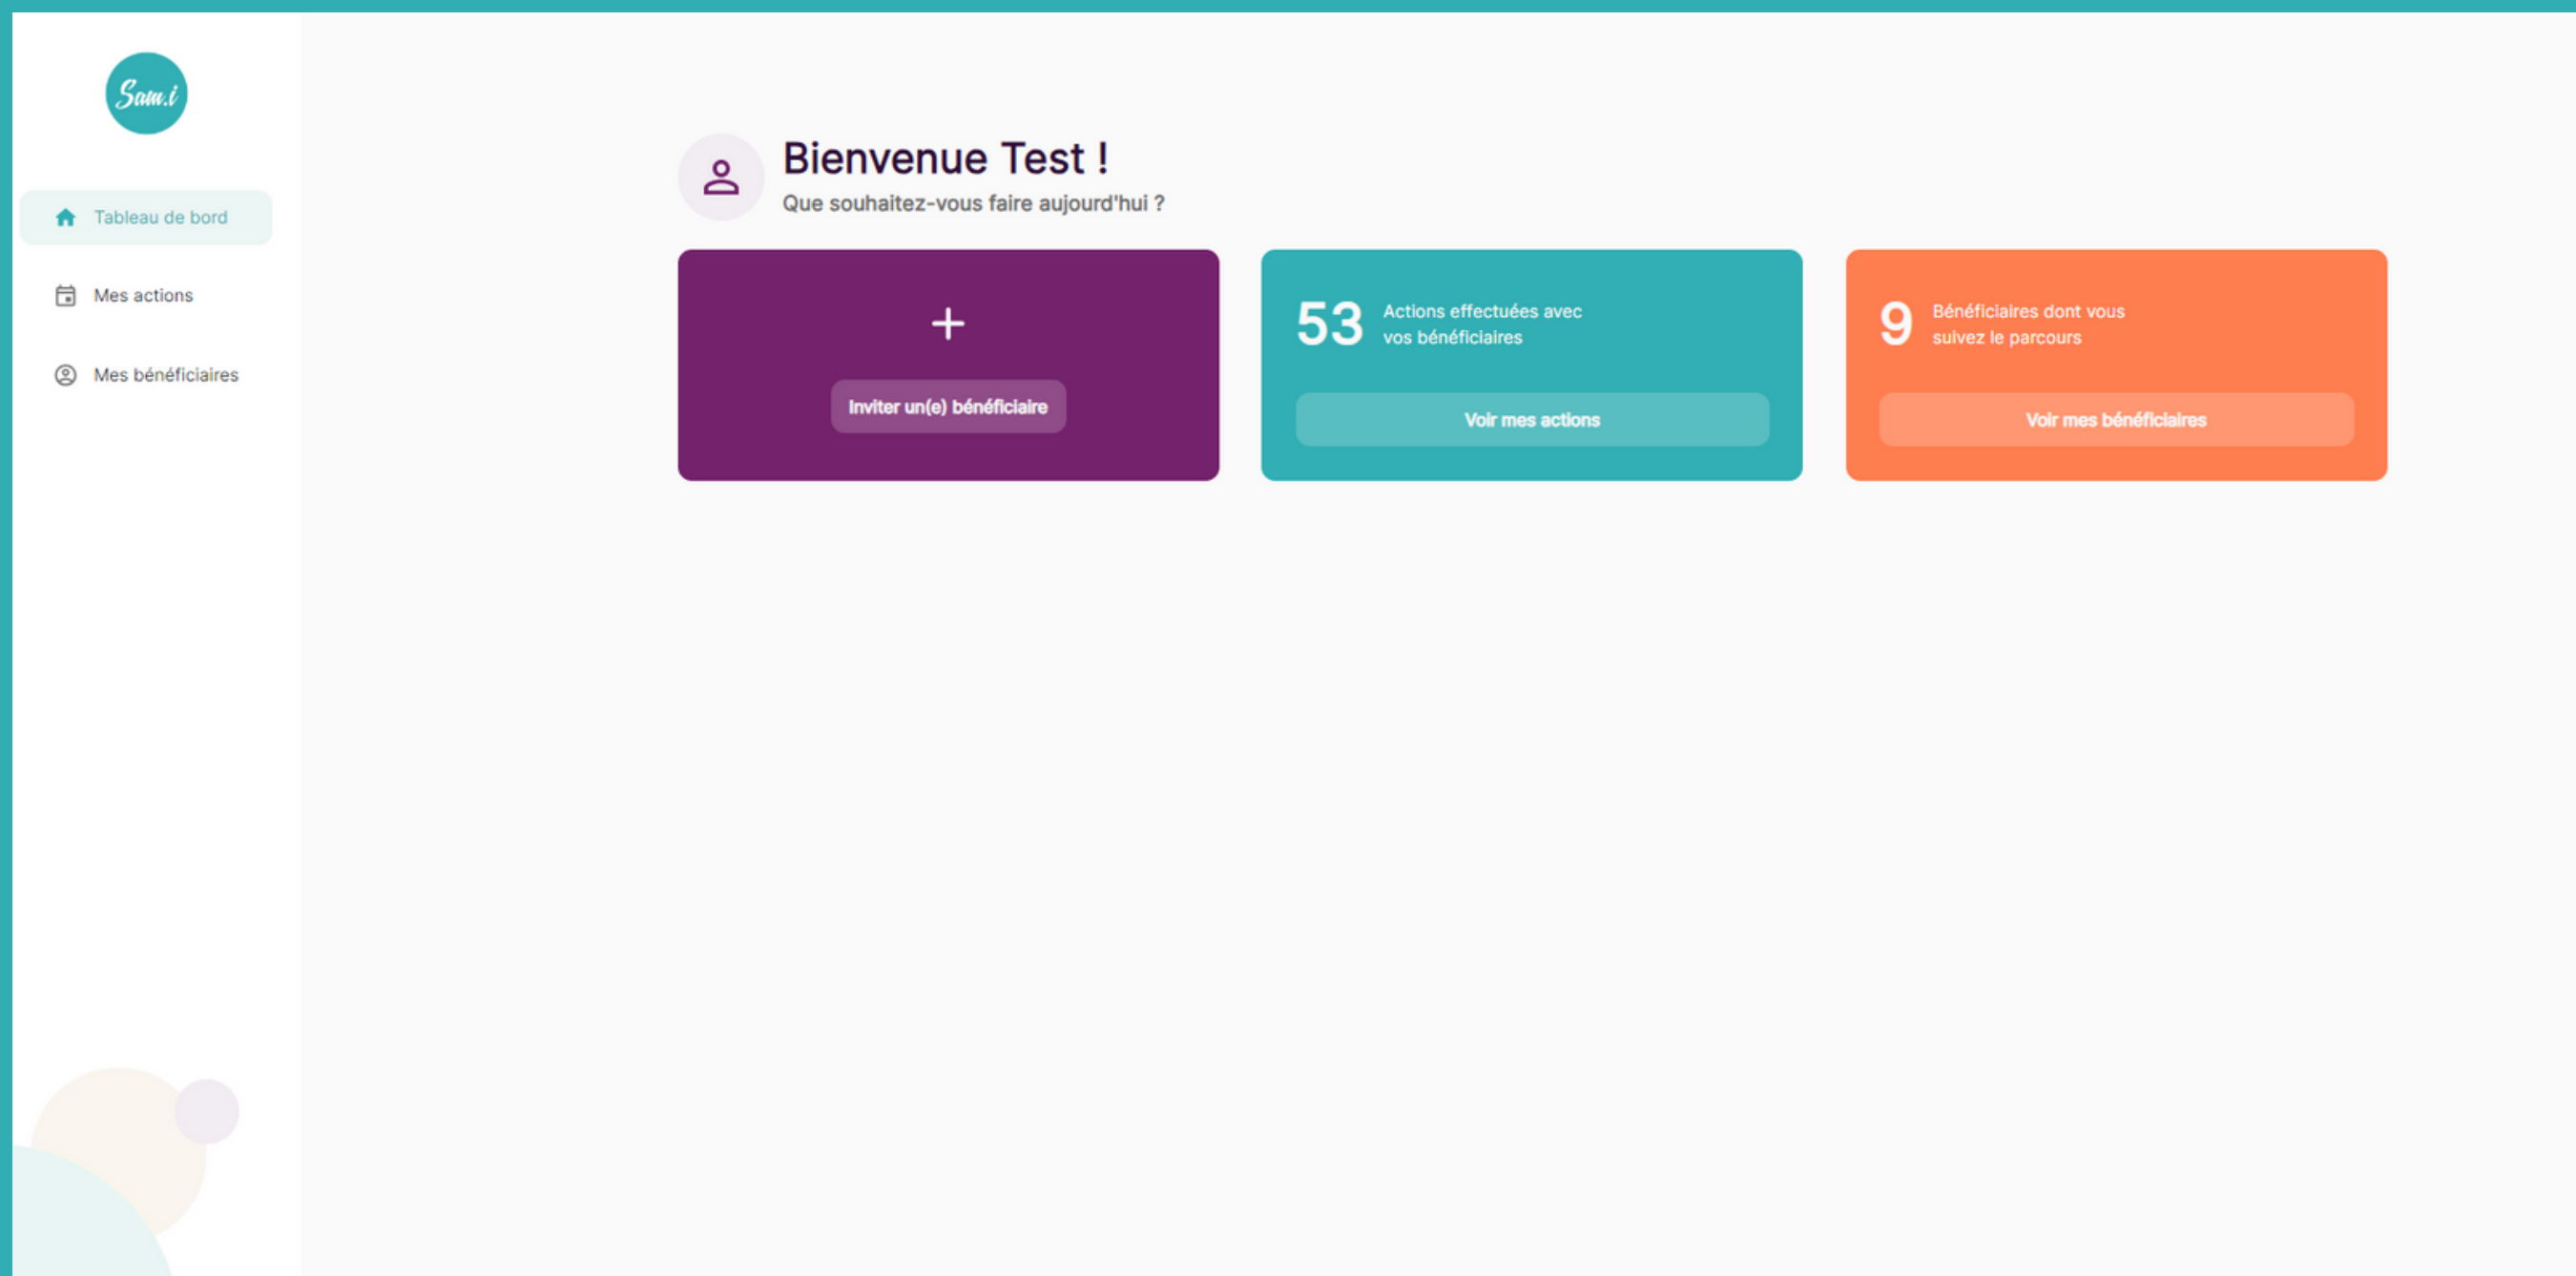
Sam.i

Tableau de bord

Mes actions

Mes bénéficiaires

Bienvenue Test !

Que souhaitez-vous faire aujourd'hui ?

+

Inviter un(e) bénéficiaire

53 Actions effectuées avec vos bénéficiaires

Voir mes actions

9 Bénéficiaires dont vous suivez le parcours

Voir mes bénéficiaires